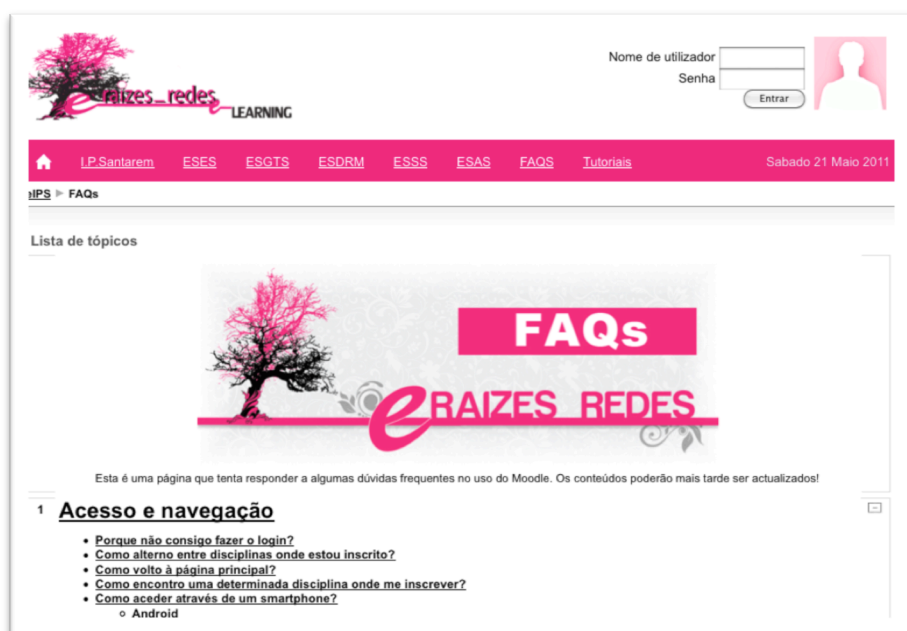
eraizes_redes LEARNING

Nome de utilizador
Senha
Entrar

I.P.Santarem ESES ESGTS ESDRM ESSS ESAS FAQS Tutoriais Sabado 21 Maio 2011

eIPS ▶ FAQs

Lista de tópicos

FAQs

eRAIZES REDES

Esta é uma página que tenta responder a algumas dúvidas frequentes no uso do Moodle. Os conteúdos poderão mais tarde ser actualizados!

1 Acesso e navegação

- Porque não consigo fazer o login?
- Como alterno entre disciplinas onde estou inscrito?
- Como volto à página principal?
- Como encontro uma determinada disciplina onde me inscrever?
- Como aceder através de um smartphone?
  - Android